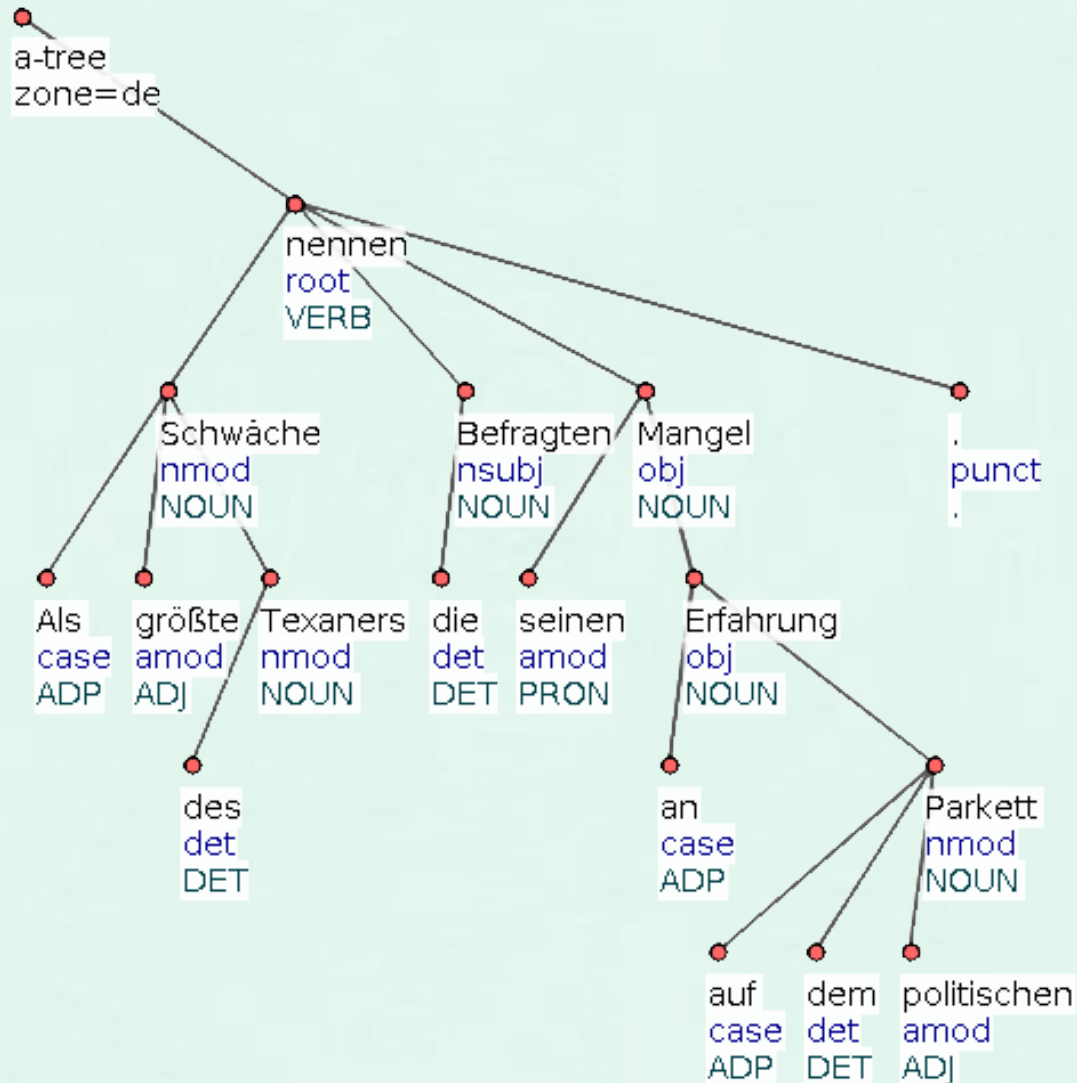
a-tree
zone=de

nennen
root
VERB

Schwäche
nmod
NOUN

Befragten
nsubj
NOUN

Mangel
obj
NOUN

.
punct
.

Als
case
ADP

größte
amod
ADJ

Texaners
nmod
NOUN

die
det
DET

seinen
amod
PRON

Erfahrung
obj
NOUN

des
det
DET

an
case
ADP

Parkett
nmod
NOUN

auf
case
ADP

dem
det
DET

politischen
amod
ADJ